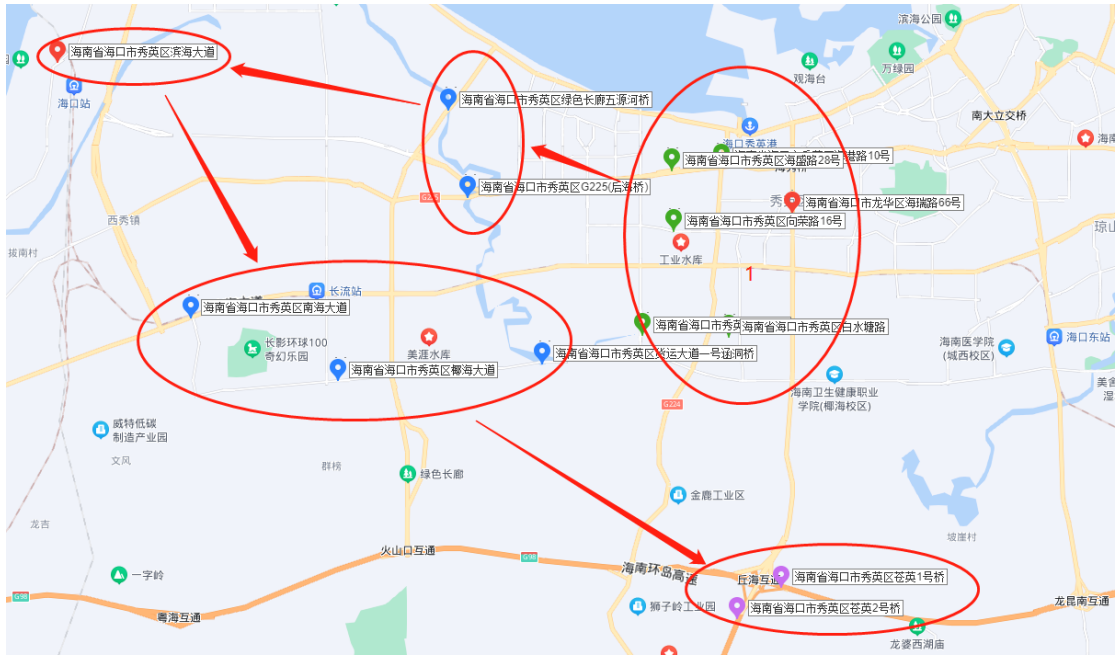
滨海公园
海南省海口市秀英区滨海大道
海口站
海南省海口市秀英区绿色长廊五源河桥
观海台
万绿园
南大立交桥
海南
海口秀英港
海南省海口市秀英区海盛路28号
路10号
海南省海口市秀英区G225(后海桥)
秀
海南省海口市龙华区海瑞路66号
G225
西秀镇
海南省海口市秀英区向荣路16号
琼山
工业水库
拔南村
1
长流站
海南省海口市秀英区南海大道
海南省海口市秀
海南省海口市秀英区白水塘路
海南医学院(城西校区)
海口东站
长影环球100奇幻乐园
美涯水库
海南省海口市秀英区粤运大道一号涵洞桥
海南省海口市秀英区椰海大道
美食
海南卫生健康职业学院(椰海校区)
G224
威特低碳制造产业园
文风
群桥
绿色长廊
金鹿工业区
龙吉
坡厘村
火山口互通
G98
一字岭
海南环岛高速
丘海互通
海南省海口市秀英区苍英1号桥
G98
粤海互通
狮子岭工业园
海南省海口市秀英区苍英2号桥
龙昆南互通
龙婆西湖庙